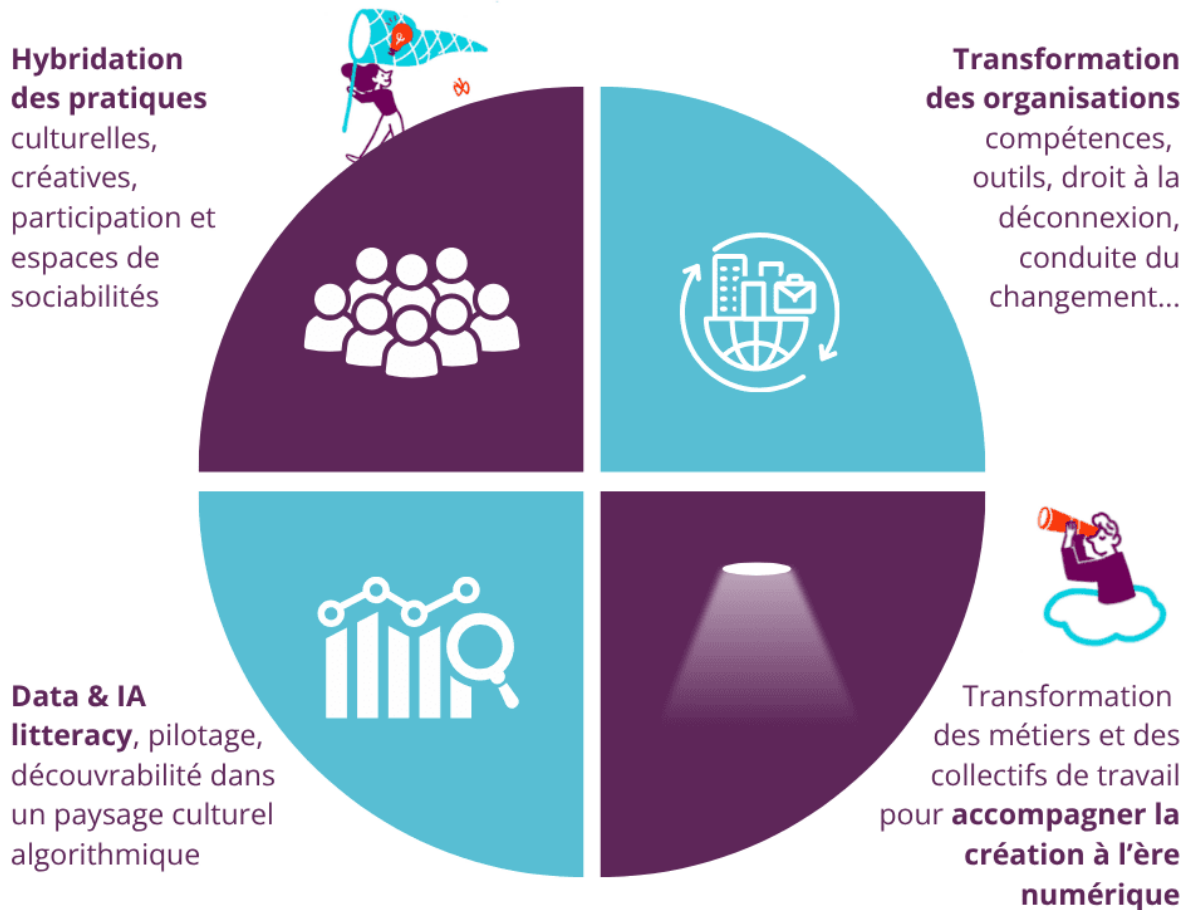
**Hybridation des pratiques** culturelles, créatives, participation et espaces de sociabilités

**Transformation des organisations** compétences, outils, droit à la déconnexion, conduite du changement...

**Data & IA litteracy**, pilotage, découvrabilité dans un paysage culturel algorithmique

Transformation des métiers et des collectifs de travail pour **accompagner la création à l'ère numérique**